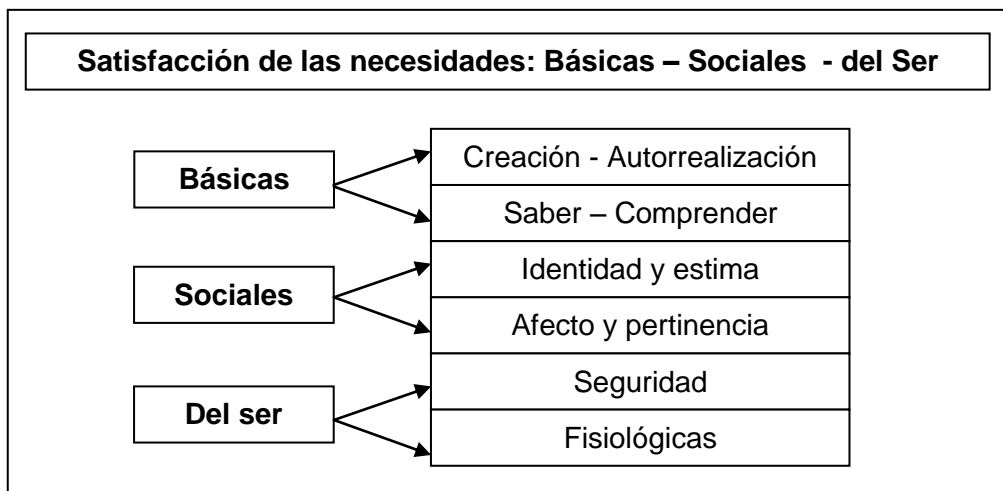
Satisfacción de las necesidades: Básicas – Sociales - del Ser

Básicas

Creación - Autorrealización

Saber – Comprender

Sociales

Identidad y estima

Afecto y pertinencia

Del ser

Seguridad

Fisiológicas